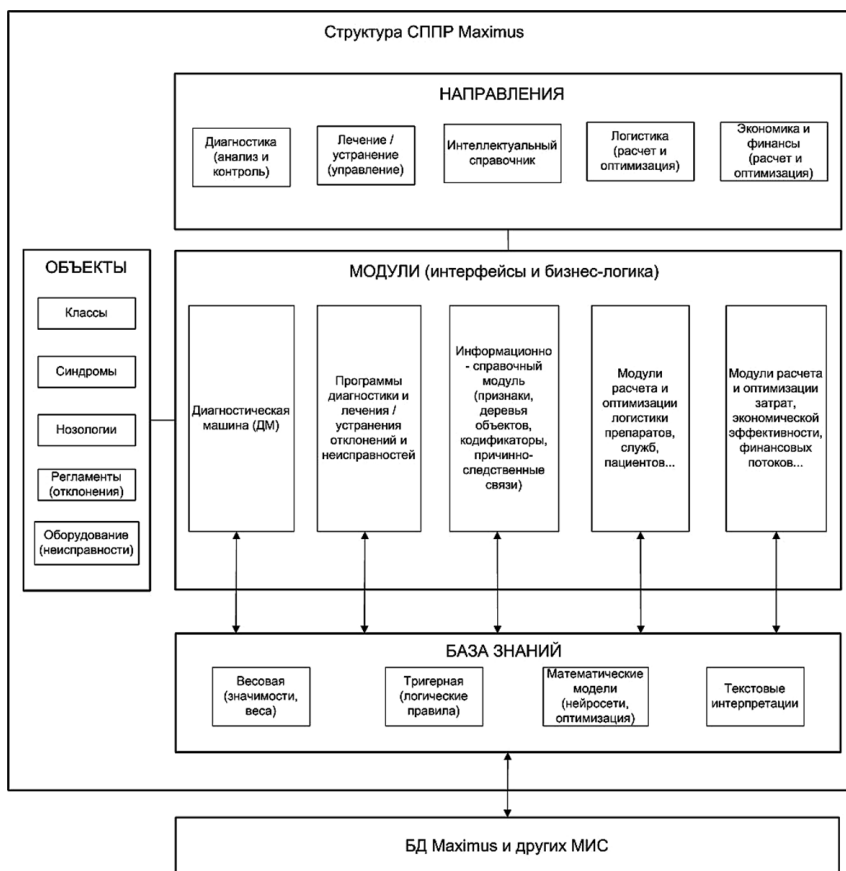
Структура СППР Maximus

НАПРАВЛЕНИЯ

Диагностика (анализ и контроль)

Лечение / устранение (управление)

Интеллектуальный справочник

Логистика (расчет и оптимизация)

Экономика и финансы (расчет и оптимизация)

ОБЪЕКТЫ

Классы

Синдромы

Нозологии

Регламенты (отклонения)

Оборудование (неисправности)

МОДУЛИ (интерфейсы и бизнес-логика)

Диагностическая машина (ДМ)

Программы диагностики и лечения / устранения отклонений и неисправностей

Информационно - справочный модуль (признаки, деревья объектов, кодификаторы, причинно-следственные связи)

Модули расчета и оптимизации логистики препаратов, служб, пациентов...

Модули расчета и оптимизации затрат, экономической эффективности, финансовых потоков...

БАЗА ЗНАНИЙ

Весовая (значимости, веса)

Тригерная (логические правила)

Математические модели (нейросети, оптимизация)

Текстовые интерпретации

БД Maximus и других МИС